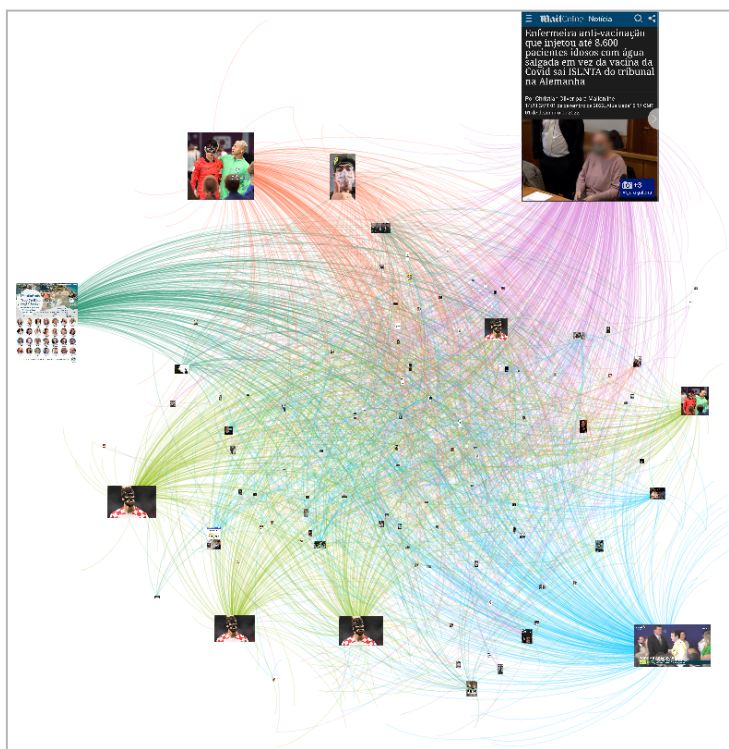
MailOnline Notícia

Enfermeira anti-vacinação que injetou até 8.600 pacientes idosos com água salgada em vez da vacina da Covid sai ISENTA do tribunal na Alemanha

Por Christian Oliver para Mailonline

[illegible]

+3